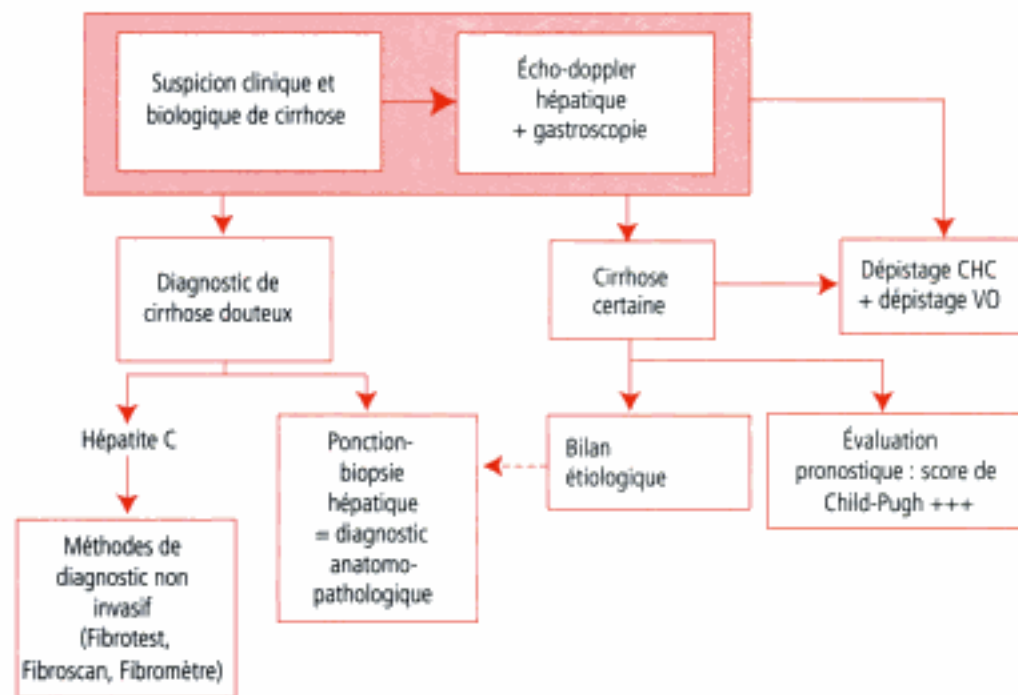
Suspicion clinique et biologique de cirrhose

Écho-doppler hépatique + gastroscopie

Diagnostic de cirrhose douteux

Cirrhose certaine

Dépistage CHC + dépistage VO

Hépatite C

Ponction-biopsie hépatique = diagnostic anatomo-pathologique

Bilan étiologique

Évaluation pronostique : score de Child-Pugh +++

Méthodes de diagnostic non invasif (Fibrotest, Fibroscan, Fibromètre)